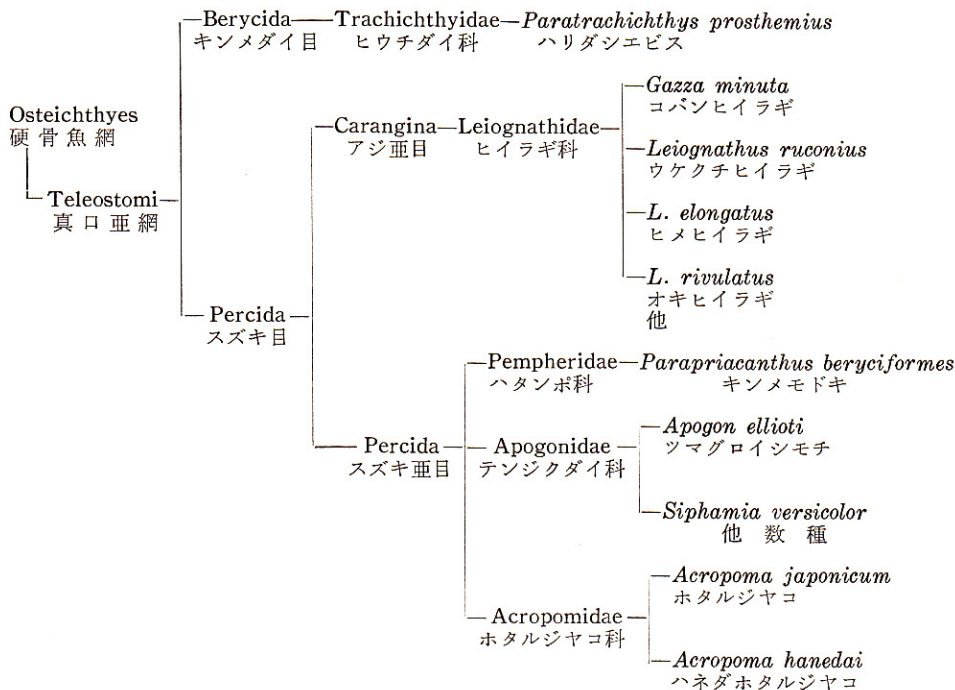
Osteichthyes
硬骨魚網

Teleostomi
真口亜網

Berycida
キンメダイ目

Trachichthyidae
ヒウチダイ科

*Paratrachichthys prosthemius*
ハリダシエビス

Percida
スズキ目

Carangina
アジ亜目

Leiognathidae
ヒイラギ科

*Gazza minuta*
コバンヒイラギ

*Leiognathus ruconius*
ウケクチヒイラギ

*L. elongatus*
ヒメヒイラギ

*L. rivulatus*
オキヒイラギ
他

Percida
スズキ亜目

Pempheridae
ハタンポ科

*Parapriacanthus beryciformes*
キンメモドキ

Apogonidae
テンジクダイ科

*Apogon ellioti*
ツマグロイシモチ

*Siphamia versicolor*
他数種

Acropomidae
ホタルジヤコ科

*Acropoma japonicum*
ホタルジヤコ

*Acropoma hanedai*
ハネダホタルジヤコ